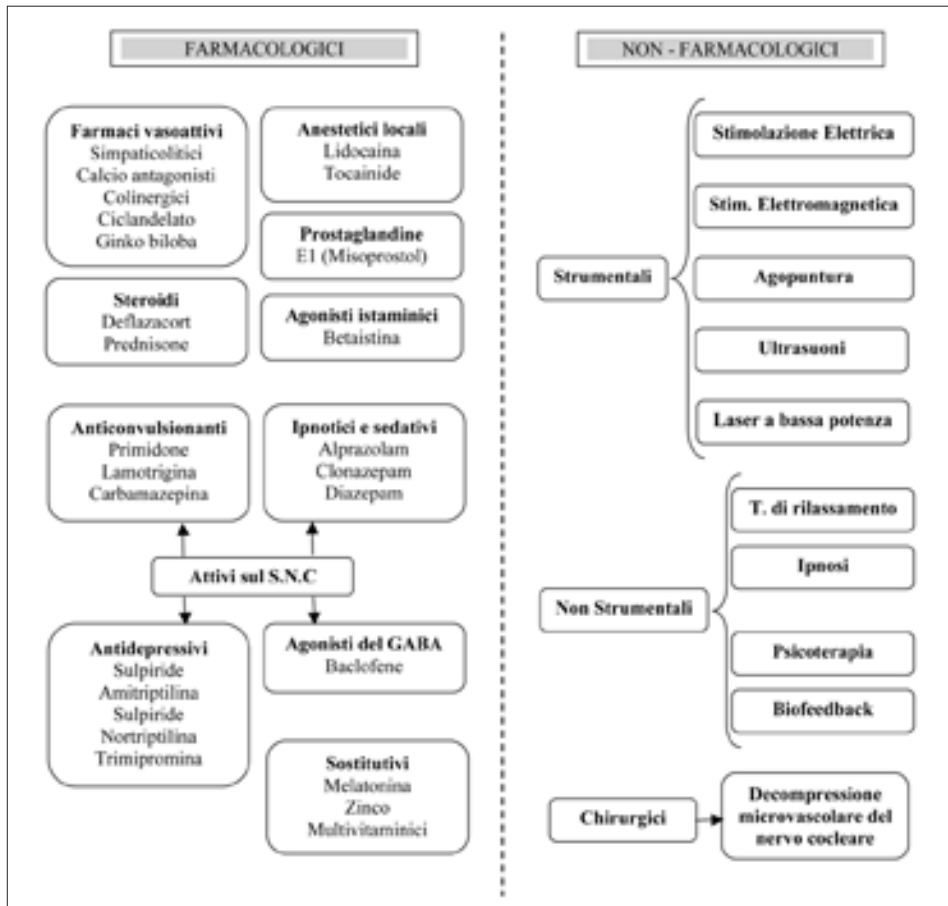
FARMACOLOGICI

Farmaci vasoattivi
Simpaticolitici
Calcio antagonisti
Colinergici
Ciclandelato
Ginko biloba

Anestetici locali
Lidocaina
Tocainide

Prostaglandine
E1 (Misoprostol)

Steroidi
Deflazacort
Prednisone

Agonisti istaminici
Betaistina

Anticonvulsionanti
Primidone
Lamotrigina
Carbamazepina

Ipnotici e sedativi
Alprazolam
Clonazepam
Diazepam

Attivi sul S.N.C

Antidepressivi
Sulpiride
Amitriptilina
Sulpiride
Nortriptilina
Trimipromina

Agonisti del GABA
Baclofene

Sostitutivi
Melatonina
Zinco
Multivitaminici

NON - FARMACOLOGICI

Strumentali

Stimolazione Elettrica

Stim. Elettromagnetica

Agopuntura

Ultrasuoni

Laser a bassa potenza

Non Strumentali

T. di rilassamento

Ipnosi

Psicoterapia

Biofeedback

Chirurgici

Decompressione microvascolare del nervo cocleare